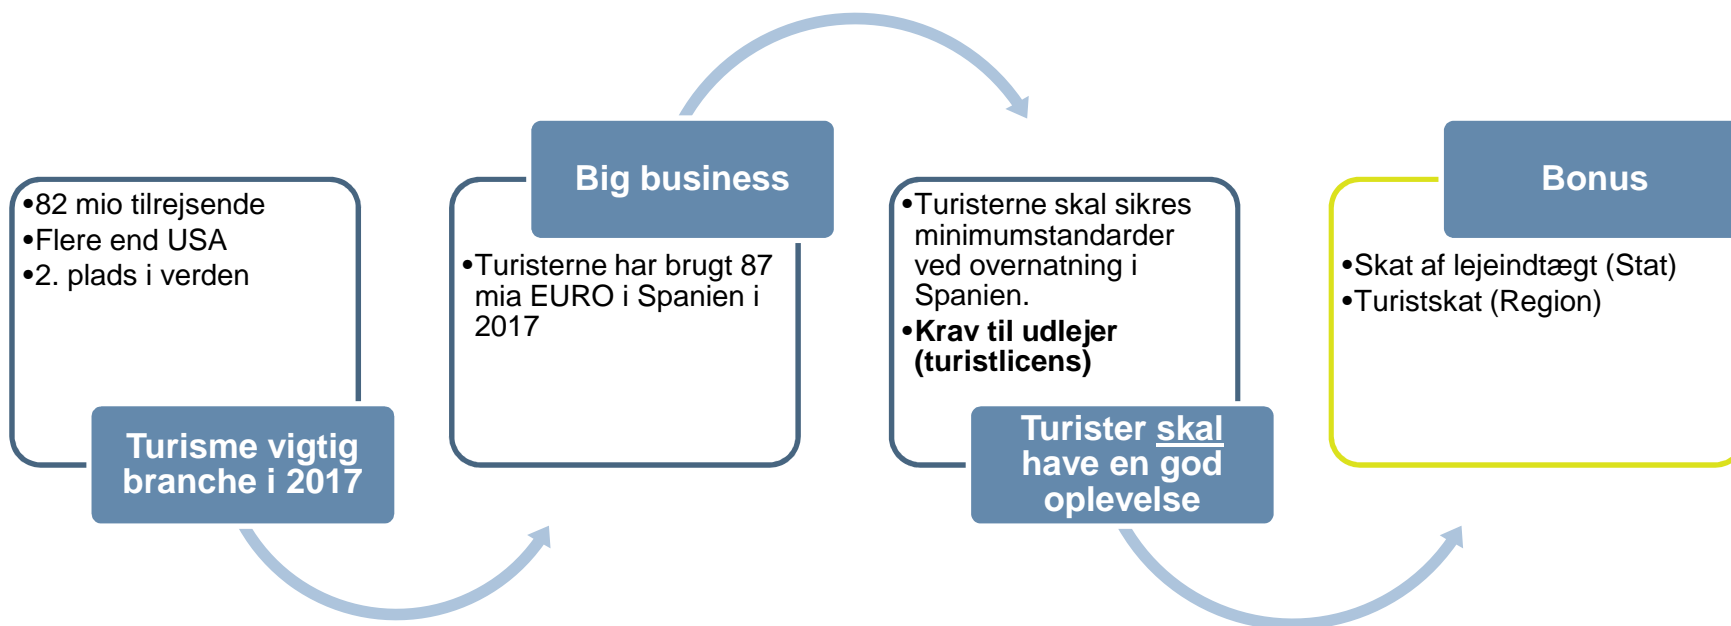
•82 mio tilrejsende
•Flere end USA
•2. plads i verden

Turisme vigtig branche i 2017

Big business

•Turisterne har brugt 87 mia EURO i Spanien i 2017

•Turisterne skal sikres minimumstandarder ved overnatning i Spanien.
•**Krav til udlejer (turistlicens)**

Turister skal have en god oplevelse

Bonus

•Skat af lejeindtægt (Stat)
•Turistskat (Region)